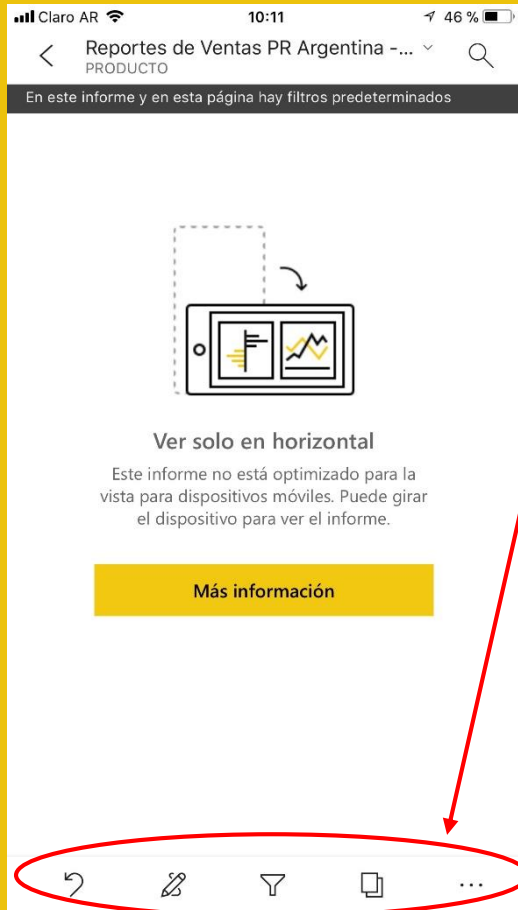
Claro AR 10:11 46 %

Reportes de Ventas PR Argentina -...
PRODUCTO

En este informe y en esta página hay filtros predeterminados

Ver solo en horizontal

Este informe no está optimizado para la vista para dispositivos móviles. Puede girar el dispositivo para ver el informe.

Más información

...